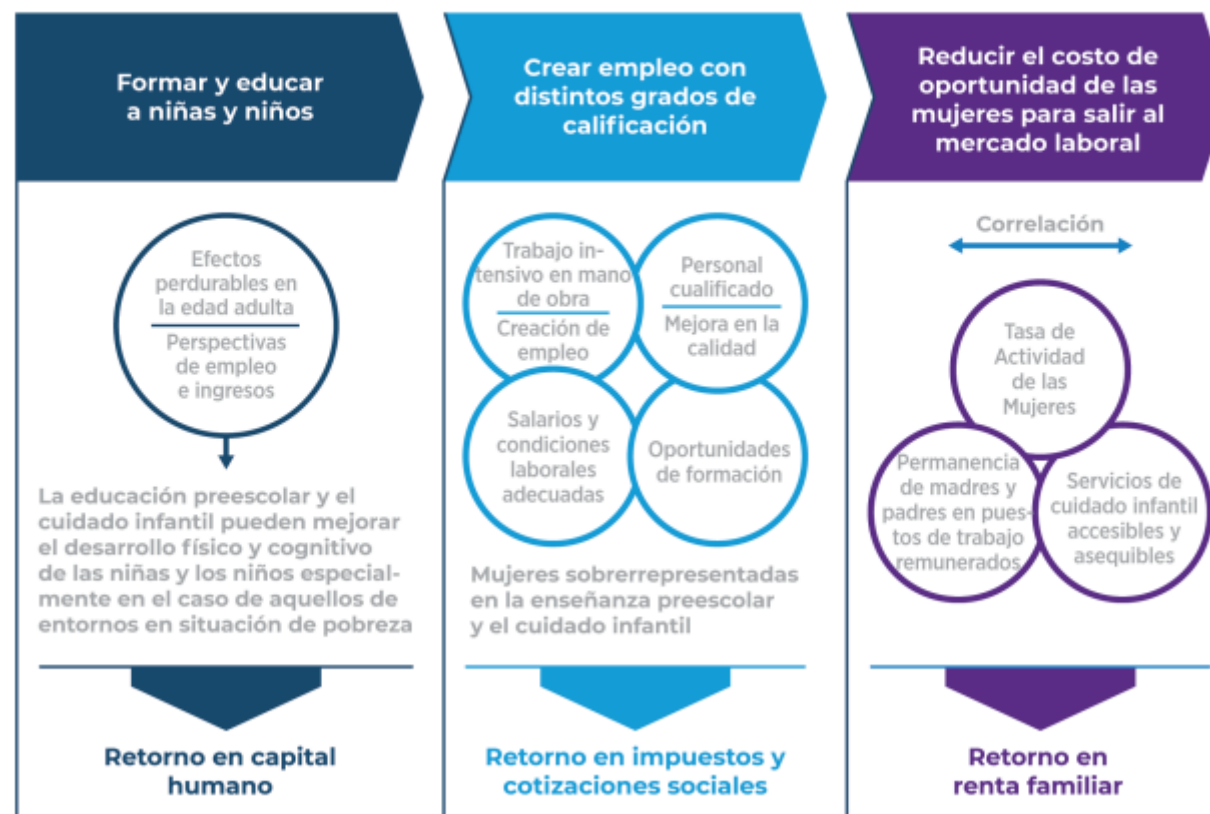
Formar y educar a niñas y niños

Efectos perdurables en la edad adulta

Perspectivas de empleo e ingresos

La educación preescolar y el cuidado infantil pueden mejorar el desarrollo físico y cognitivo de las niñas y los niños especialmente en el caso de aquellos de entornos en situación de pobreza

Retorno en capital humano

Crear empleo con distintos grados de calificación

Trabajo intensivo en mano de obra

Creación de empleo

Personal cualificado

Mejora en la calidad

Salarios y condiciones laborales adecuadas

Oportunidades de formación

Mujeres sobrerrepresentadas en la enseñanza preescolar y el cuidado infantil

Retorno en impuestos y cotizaciones sociales

Reducir el costo de oportunidad de las mujeres para salir al mercado laboral

Correlación

Tasa de Actividad de las Mujeres

Permanencia de madres y padres en puestos de trabajo remunerados

Servicios de cuidado infantil accesibles y asequibles

Retorno en renta familiar